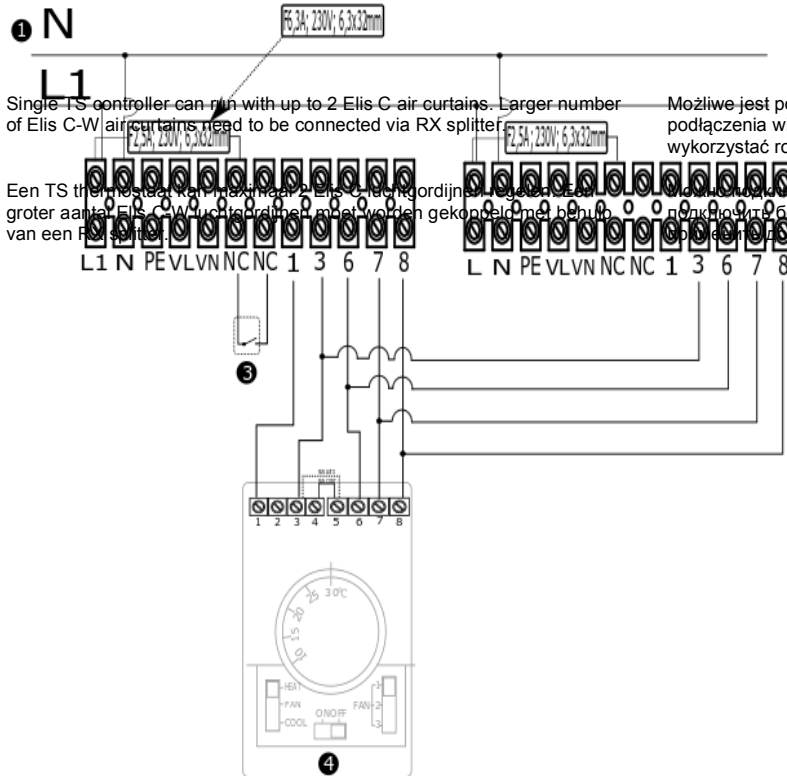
❶ N

L1

F6,3A; 230V; 6,3x32mm

Single TS controller can run with up to 2 Elis C air curtains. Larger number of Elis C-W air curtains need to be connected via RX splitter.

Een TS thermostaat kan maximaal 2 Elis C luchtgordijnen regelen. Een groter aantal Elis C-W luchtgordijnen moet worden gekoppeld met behulp van een RX splitter.

Możliwe jest p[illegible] podłączenia w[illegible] wykorzystać ro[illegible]

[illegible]

F2,5A; 230V; 6,3x32mm

F2,5A; 230V; 6,3x32mm

L1 N PE VL VN NC NC 1 3 6 7 8

L N PE VL VN NC NC 1 3 6 7 8

❸

1 2 3 4 5 6 7 8

10 15 20 25 30°C

HEAT
FAN
COOL

ON OFF

FAN 1 2 3

❹